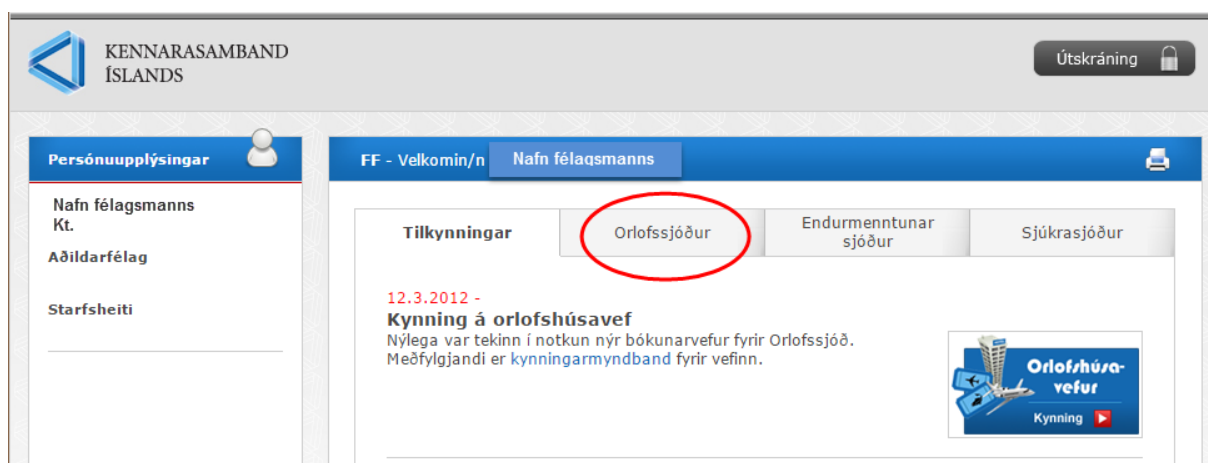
KENNARASAMBAND ÍSLANDS

Útskráning

Persónuupplýsingar

Nafn félagsmanns
Kt.

Aðildarfélag

Starfsheiti

FF - Velkomin/n Nafn félagsmanns

| Tilkynningar | Orlofssjóður | Endurmenntunar sjóður | Sjúkrasjóður |
|---|---|---|---|

12.3.2012 -

Kynning á orlofshúsavef

Nýlega var tekinn í notkun nýr bókunarvefur fyrir Orlofssjóð. Meðfylgjandi er kynningarmyndband fyrir vefinn.

Orlofshúsavefur

Kynning